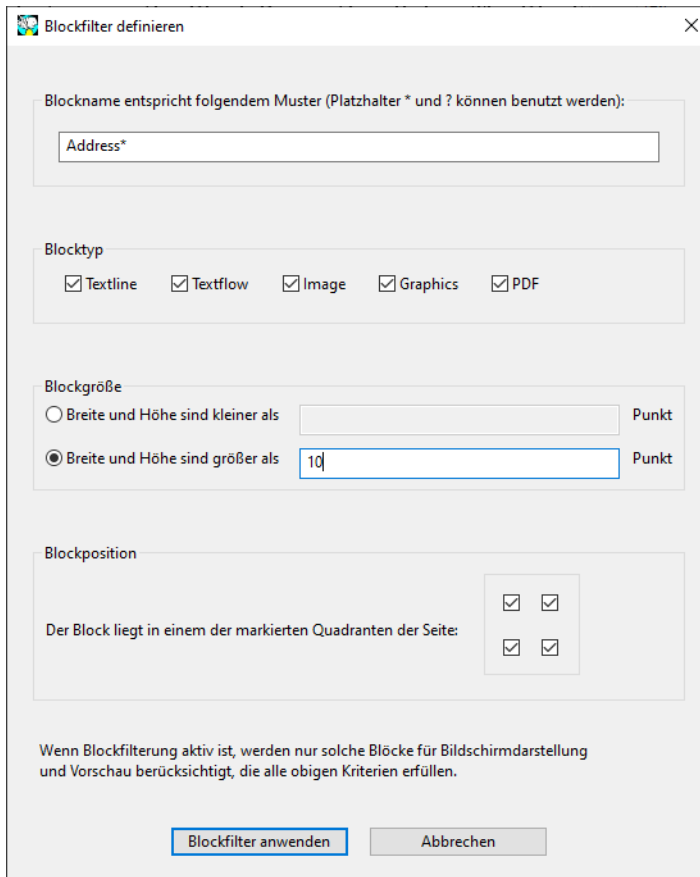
Blockfilter definieren

×

Blockname entspricht folgendem Muster (Platzhalter * und ? können benutzt werden):

Address*

Blocktyp

☑ Textline ☑ Textflow ☑ Image ☑ Graphics ☑ PDF

Blockgröße

○ Breite und Höhe sind kleiner als Punkt

◉ Breite und Höhe sind größer als 10 Punkt

Blockposition

Der Block liegt in einem der markierten Quadranten der Seite: ☑ ☑ ☑ ☑

Wenn Blockfilterung aktiv ist, werden nur solche Blöcke für Bildschirmdarstellung und Vorschau berücksichtigt, die alle obigen Kriterien erfüllen.

Blockfilter anwenden

Abbrechen